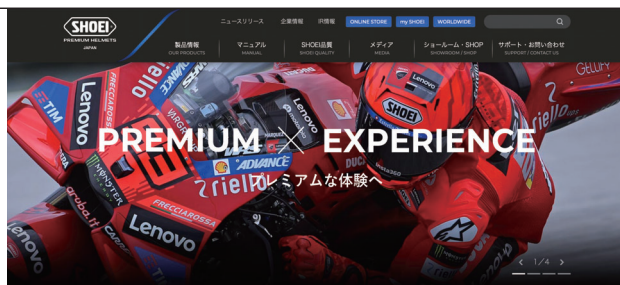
SHOEI
PREMIUM HELMETS
JAPAN

ニュースリリース 企業情報 IR情報 ONLINE STORE my SHOEI WORLDWIDE

製品情報
OUR PRODUCTS
マニュアル
MANUAL
SHOEI品質
SHOEI QUALITY
メディア
MEDIA
ショールーム・SHOP
SHOWROOM / SHOP
サポート・お問い合わせ
SUPPORT / CONTACT US

PREMIUM EXPERIENCE
プレミアムな体験へ

Lenovo
TIM
FRECCIAROSSA
MONSTER
ADVANCE
rielli
Lenovo
SHOEI
Lenovo
DUCATI
FRECCIAROSSA
Lenovo
GELLIFY
alpinestars
aruba.it

1/4